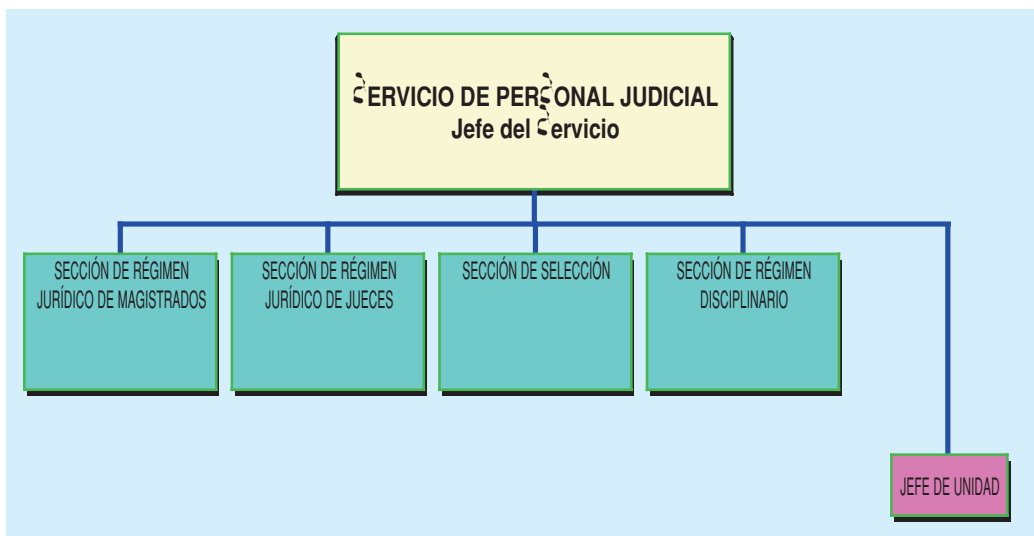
SERVICIO DE PERSONAL JUDICIAL
Jefe del Servicio

SECCIÓN DE RÉGIMEN JURÍDICO DE MAGISTRADOS

SECCIÓN DE RÉGIMEN JURÍDICO DE JUECES

SECCIÓN DE SELECCIÓN

SECCIÓN DE RÉGIMEN DISCIPLINARIO

JEFE DE UNIDAD